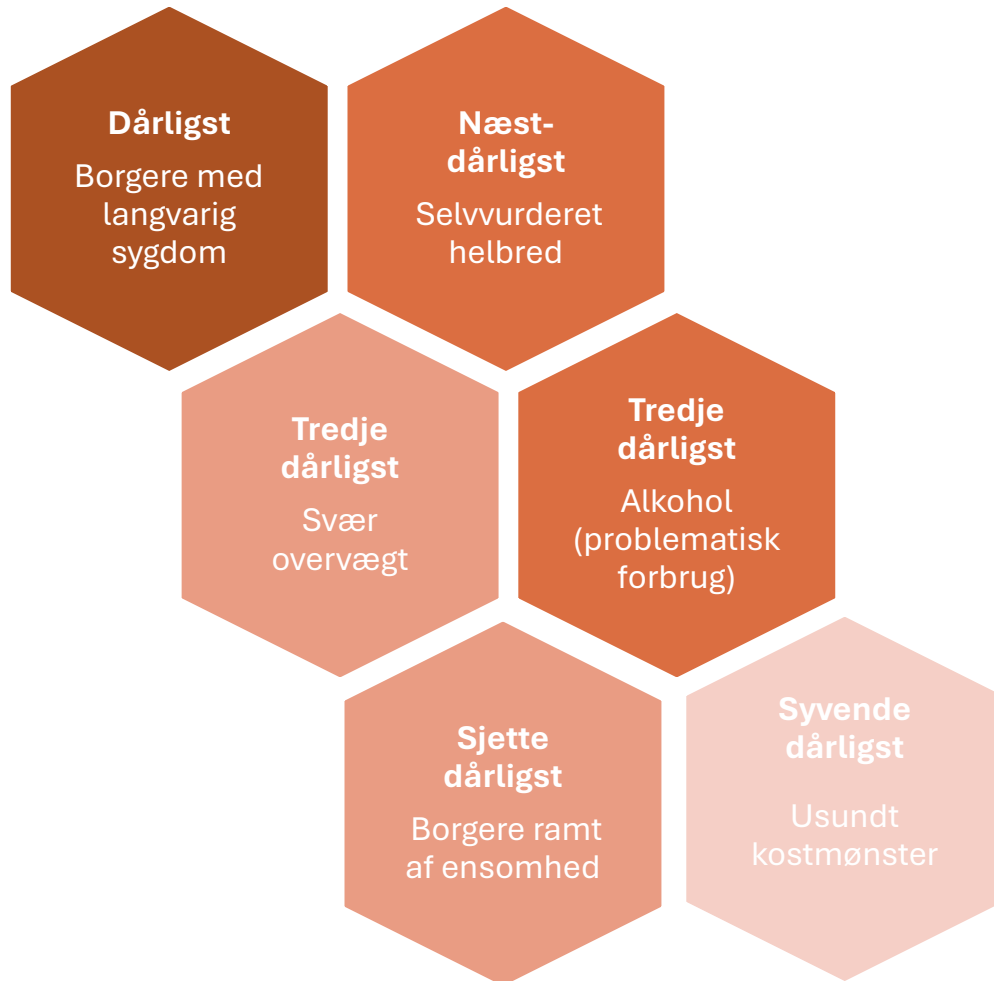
Dårligst
Borgere med langvarig sygdom

Næstdårligst
Selvvurderet helbred

Tredje dårligst
Svær overvægt

Tredje dårligst
Alkohol (problematisk forbrug)

Sjette dårligst
Borgere ramt af ensomhed

Syvende dårligst
Usundt kostmønster